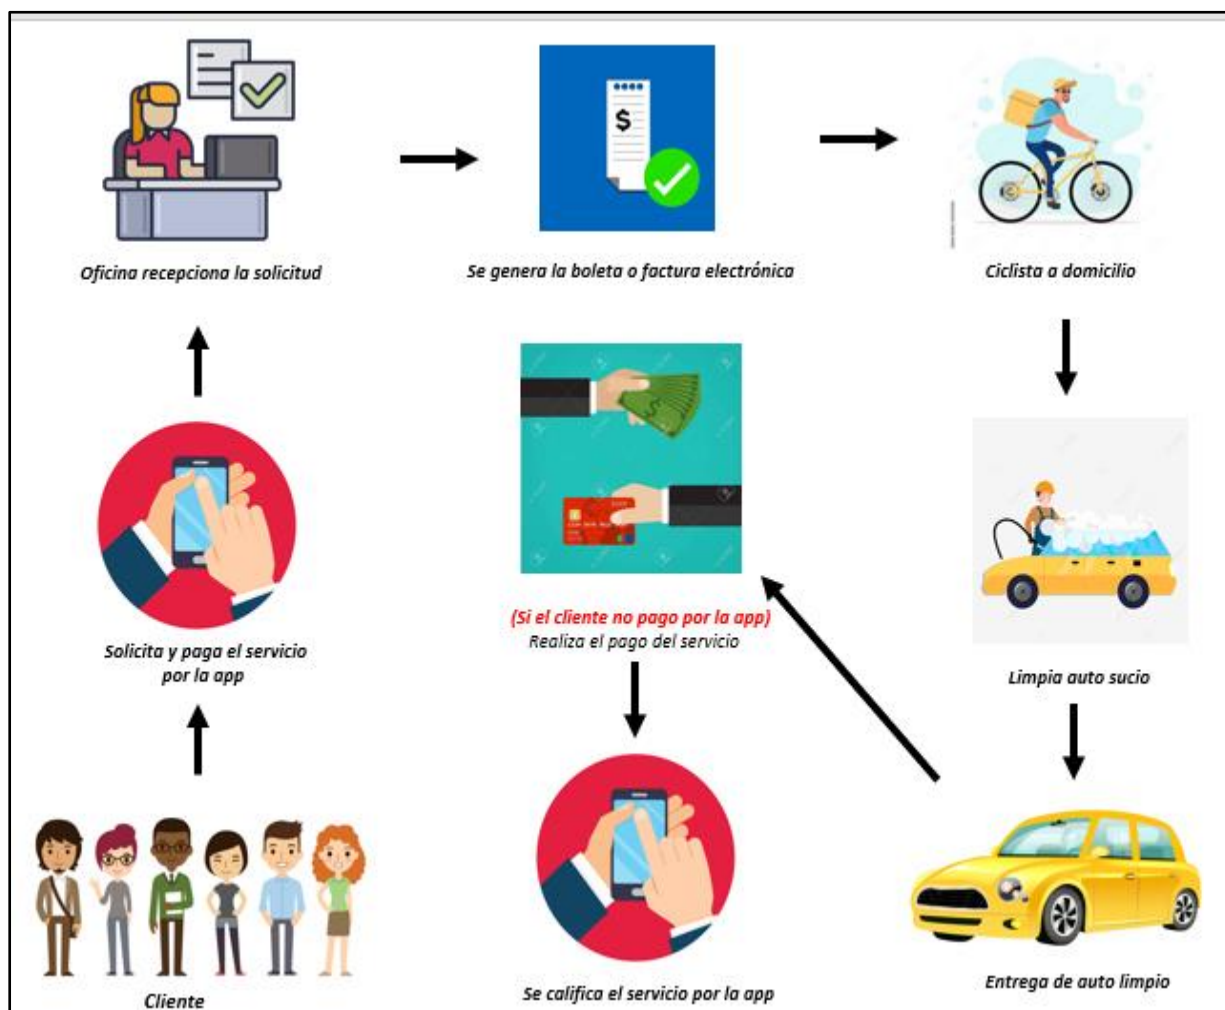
Oficina recepciona la solicitud

Se genera la boleta o factura electrónica

Ciclista a domicilio

(Si el cliente no pago por la app)
Realiza el pago del servicio

Solicita y paga el servicio por la app

Limpia auto sucio

Cliente

Se califica el servicio por la app

Entrega de auto limpio